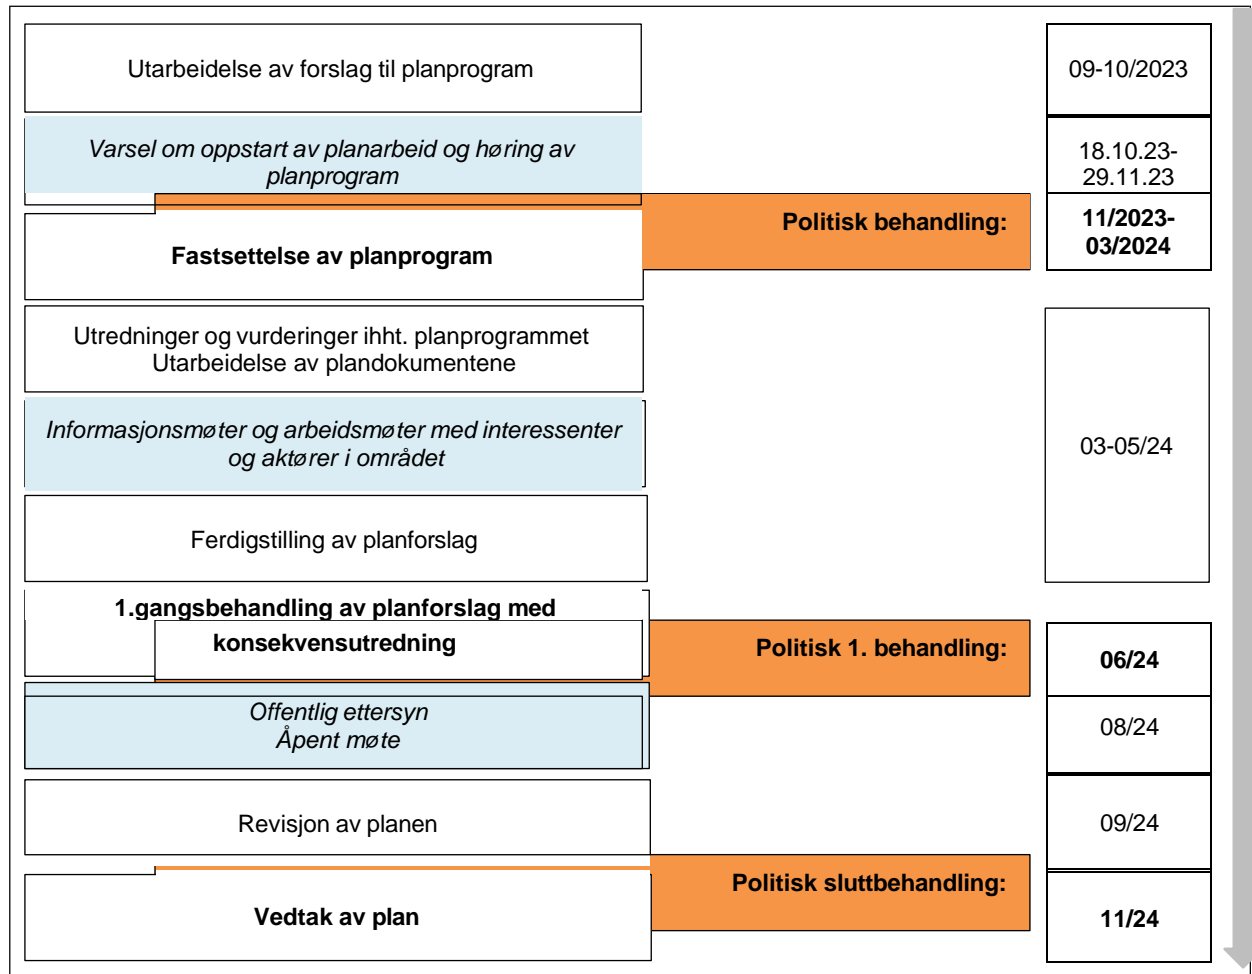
Utarbeidelse av forslag til planprogram

09-10/2023

*Varsel om oppstart av planarbeid og høring av planprogram*

18.10.23-29.11.23

**Politisk behandling:**

**11/2023-03/2024**

**Fastsettelse av planprogram**

Utredninger og vurderinger ihht. planprogrammet
Utarbeidelse av plandokumentene

*Informasjonsmøter og arbeidsmøter med interessenter og aktører i området*

03-05/24

Ferdigstilling av planforslag

**1.gangsbehandling av planforslag med konsekvensutredning**

**Politisk 1. behandling:**

**06/24**

*Offentlig ettersyn*
*Åpent møte*

08/24

Revisjon av planen

09/24

**Politisk sluttbehandling:**

**Vedtak av plan**

**11/24**